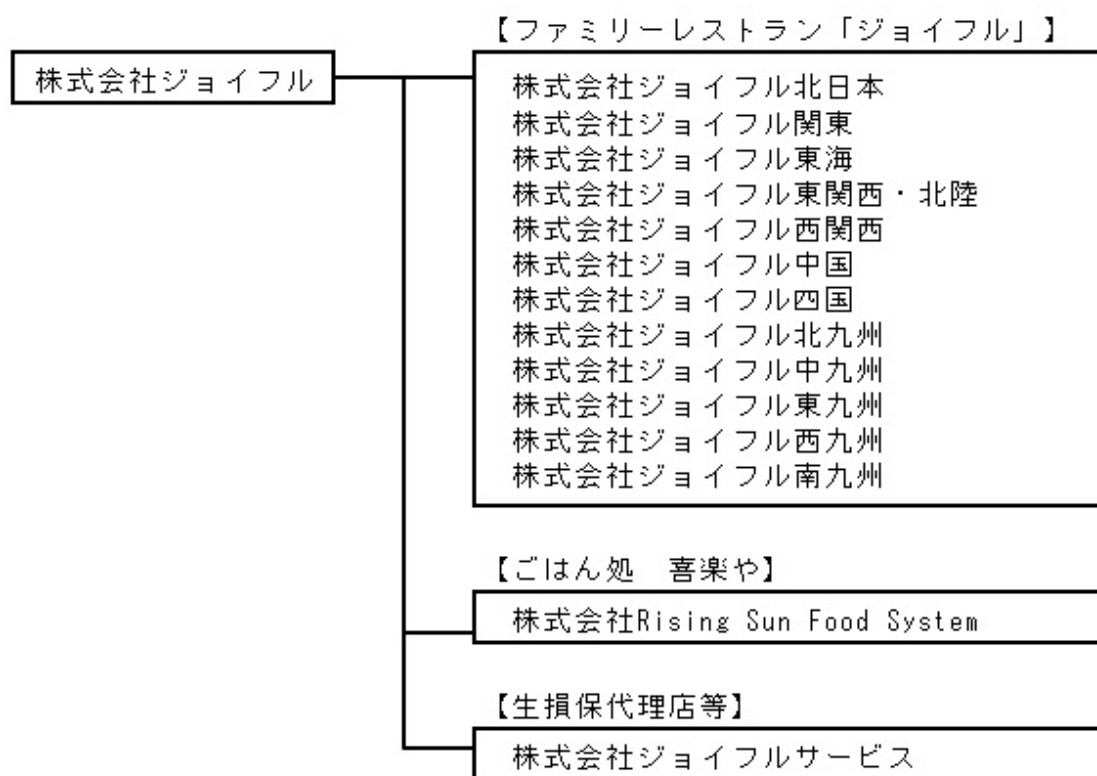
株式会社ジョイフル

【ファミリーレストラン「ジョイフル」】

株式会社ジョイフル北日本
株式会社ジョイフル関東
株式会社ジョイフル東海
株式会社ジョイフル東関西・北陸
株式会社ジョイフル西関西
株式会社ジョイフル中国
株式会社ジョイフル四国
株式会社ジョイフル北九州
株式会社ジョイフル中九州
株式会社ジョイフル東九州
株式会社ジョイフル西九州
株式会社ジョイフル南九州

【ごはん処　喜楽や】

株式会社Rising Sun Food System

【生損保代理店等】

株式会社ジョイフルサービス